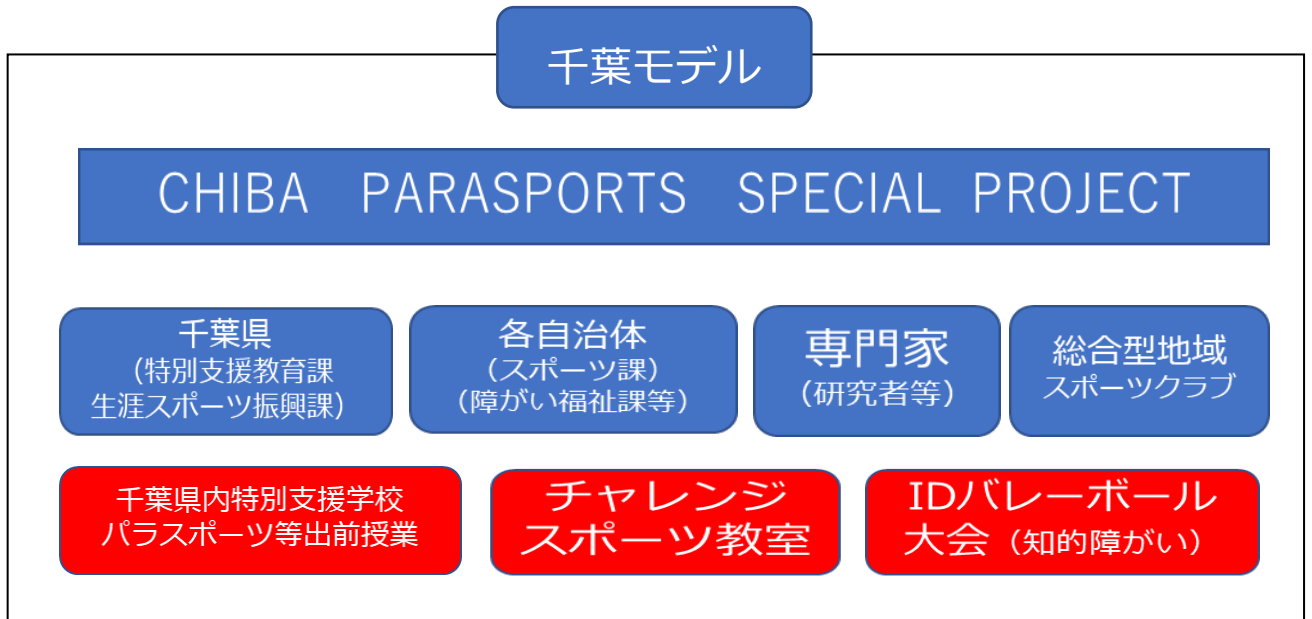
千葉モデル

CHIBA PARASPORTS SPECIAL PROJECT

千葉県
（特別支援教育課
生涯スポーツ振興課）

各自治体
（スポーツ課）
（障がい福祉課等）

専門家
（研究者等）

総合型地域
スポーツクラブ

千葉県内特別支援学校
パラスポーツ等出前授業

チャレンジ
スポーツ教室

IDバレーボール
大会（知的障がい）